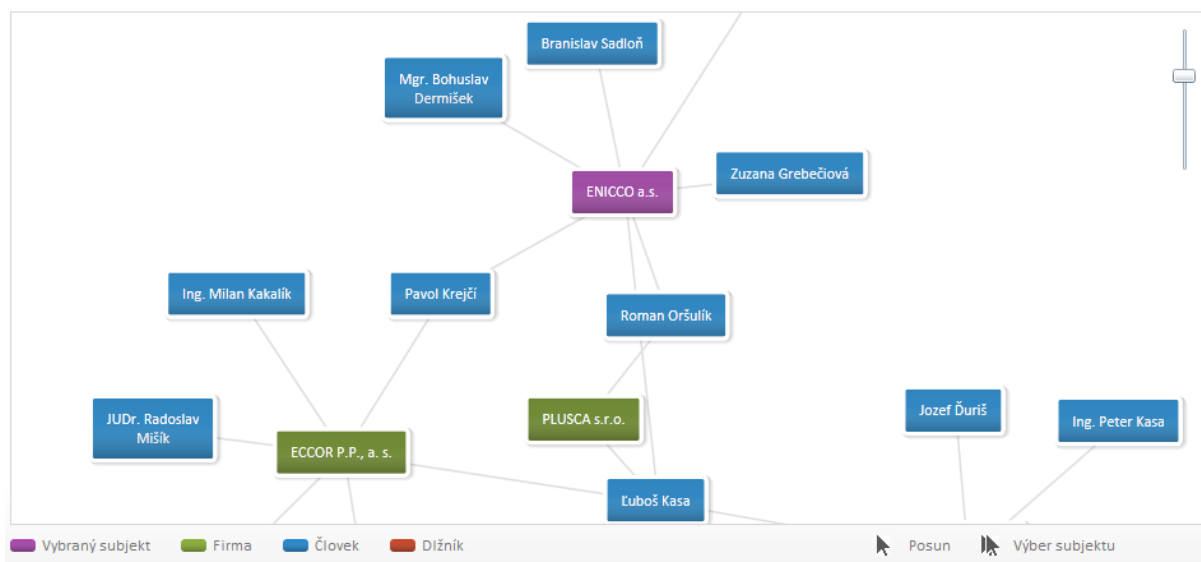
Branislav Sadloň

Mgr. Bohuslav Dermišek

ENICCO a.s.

Zuzana Grebečiová

Ing. Milan Kakalík

Pavol Krejčí

Roman Oršulík

JUDr. Radoslav Mišík

PLUSCA s.r.o.

Jozef Ďuriš

Ing. Peter Kasa

ECCOR P.P., a. s.

Ľuboš Kasa

Vybraný subjekt
Firma
Človek
Dlžník
Posun
Výber subjektu